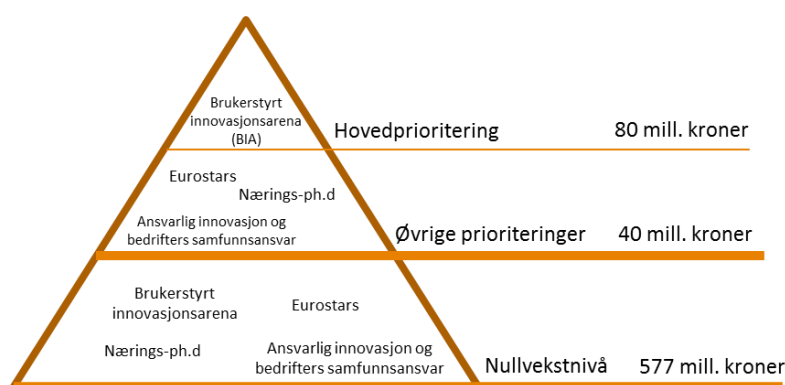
Brukerstyrt innovasjonsarena (BIA)

Hovedprioritering

80 mill. kroner

Eurostars

Nærings-ph.d

Ansvarlig innovasjon og bedrifters samfunnsansvar

Øvrige prioriteringer

40 mill. kroner

Brukerstyrt innovasjonsarena

Eurostars

Nærings-ph.d

Ansvarlig innovasjon og bedrifters samfunnsansvar

Nullvekstnivå

577 mill. kroner